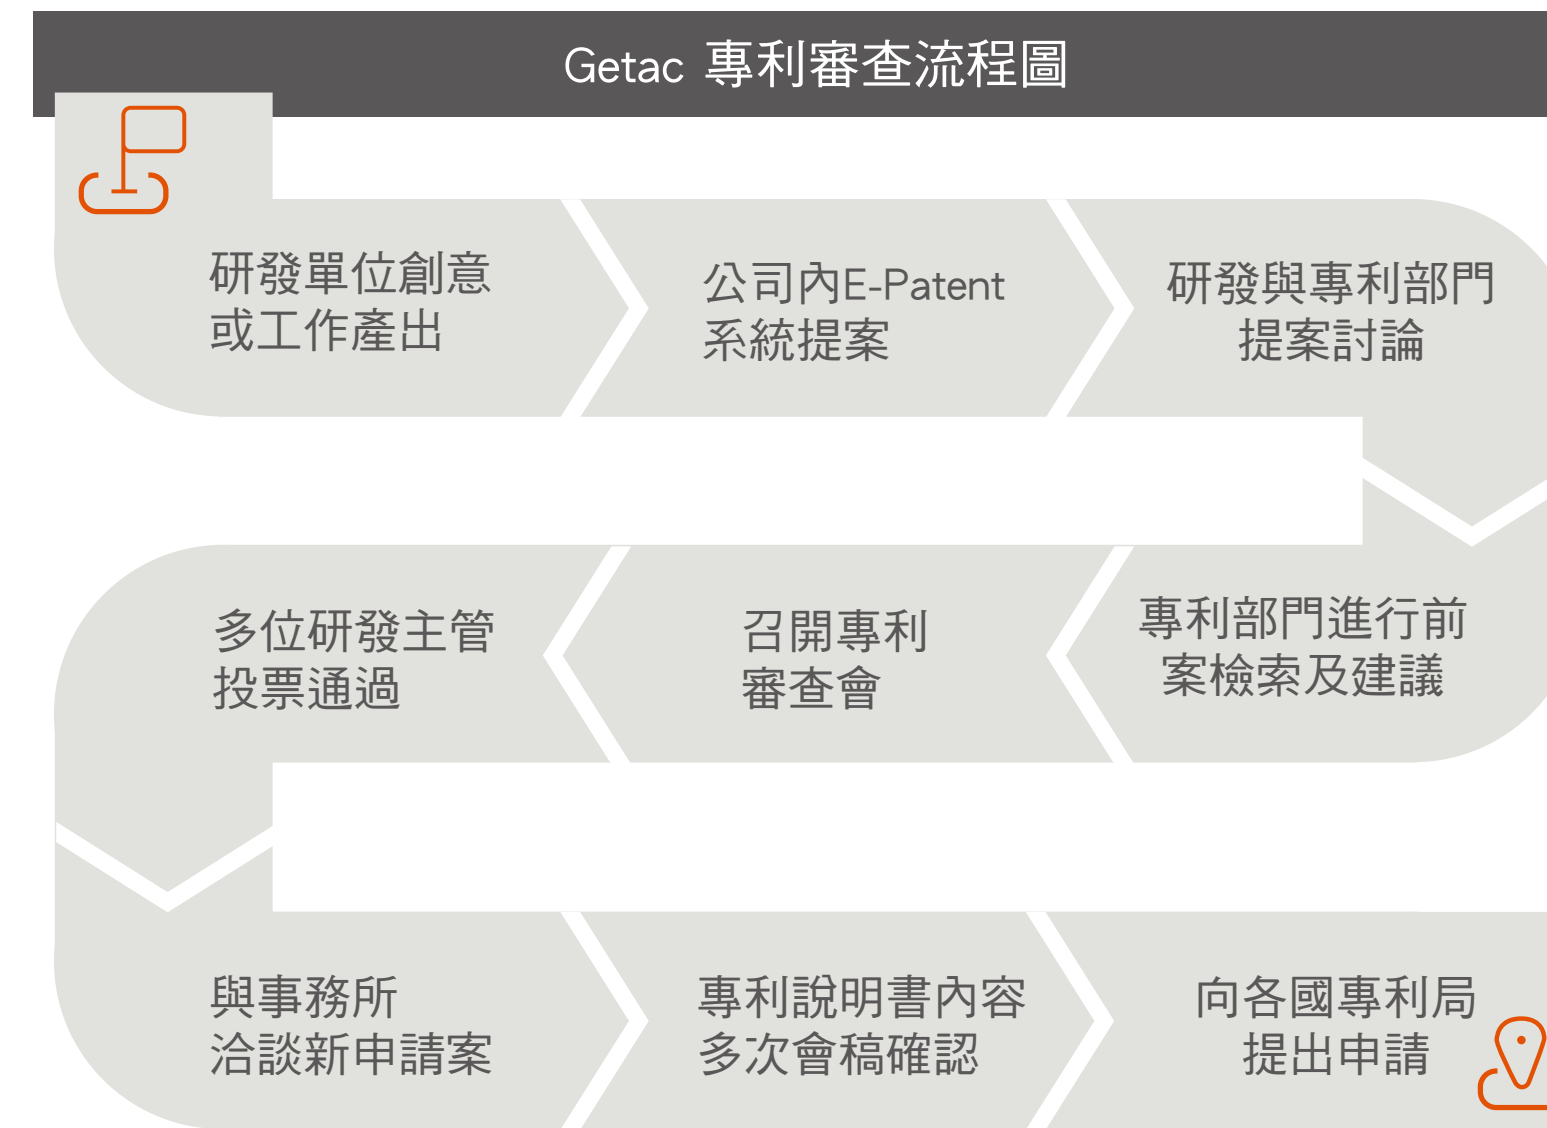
Getac 專利審查流程圖

研發單位創意或工作產出

公司內E-Patent系統提案

研發與專利部門提案討論

多位研發主管投票通過

召開專利審查會

專利部門進行前案檢索及建議

與事務所洽談新申請案

專利說明書內容多次會稿確認

向各國專利局提出申請